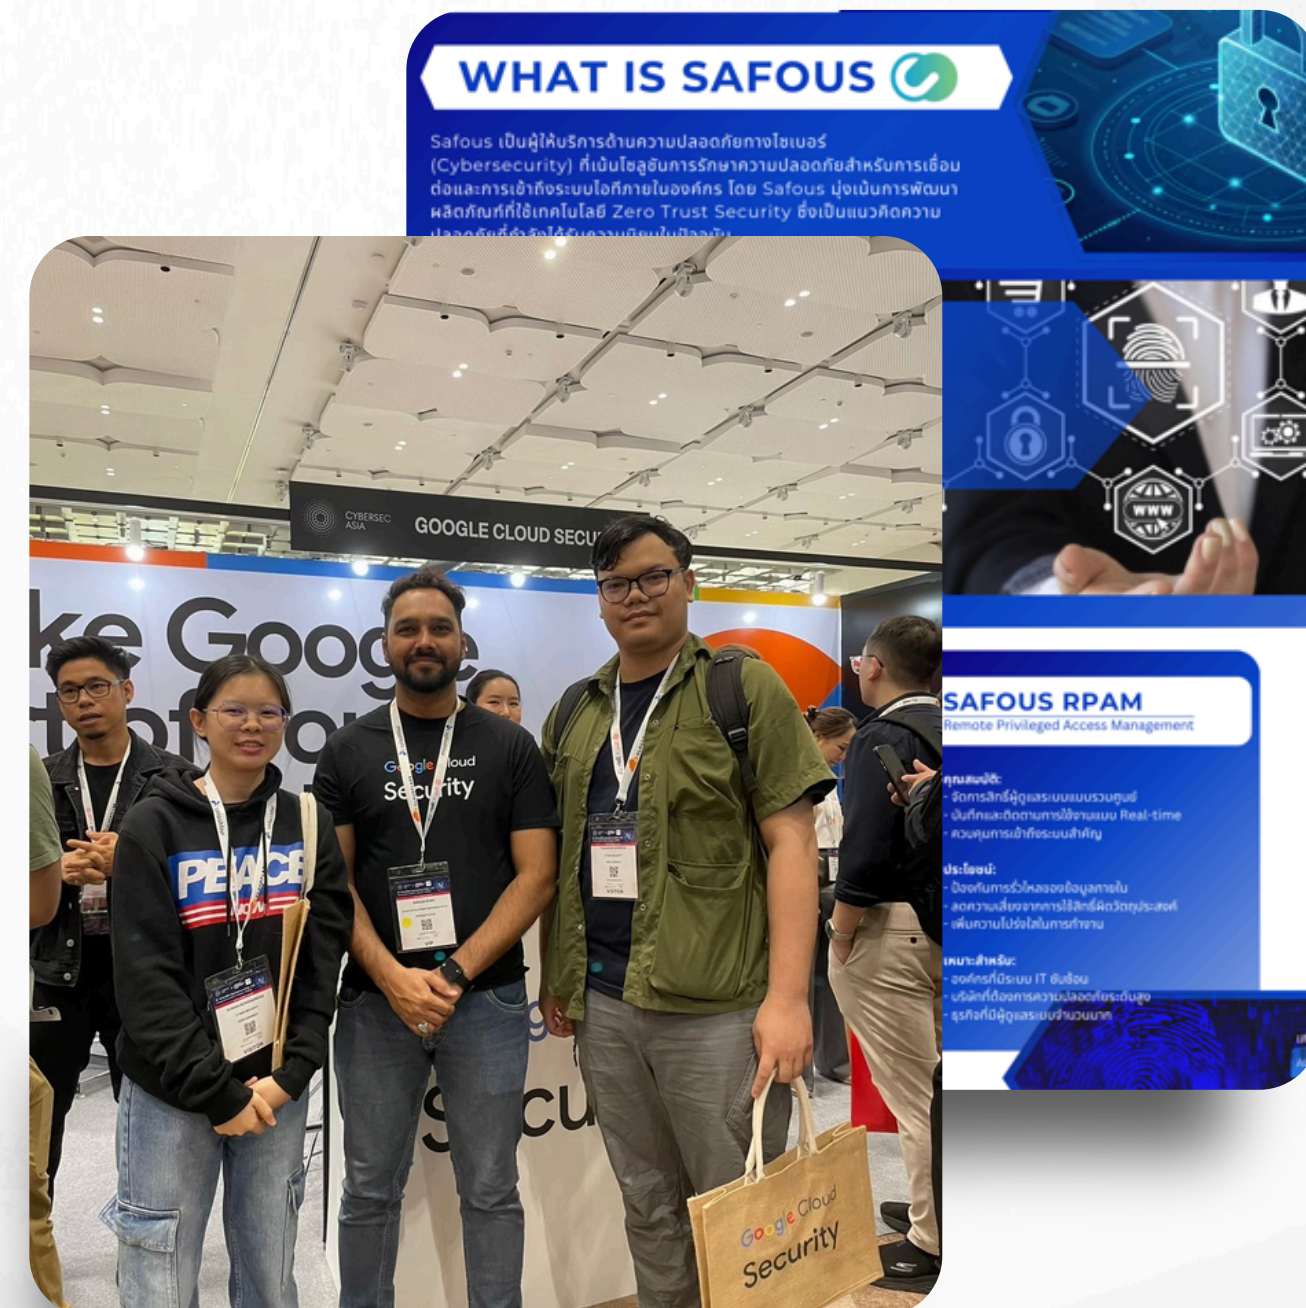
WHAT IS SAFOUS

Safous เป็นผู้ให้บริการด้านความปลอดภัยทางไซเบอร์ (Cybersecurity) ที่เน้นโซลูชันการรักษาความปลอดภัยสำหรับการเชื่อมต่อและการเข้าถึงระบบไอทีภายในองค์กร โดย Safous มุ่งเน้นการพัฒนาผลิตภัณฑ์ที่ใช้เทคโนโลยี Zero Trust Security ซึ่งเป็นแนวคิดความ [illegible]

CYBERSEC ASIA

GOOGLE CLOUD SECU

ke Goog

Google Cloud Security

PEACE

WWW

SAFOUS RPAM
Remote Privileged Access Management

คุณสมบัติ:
- จัดการสิทธิ์ผู้ใช้และระบบแบบรวมศูนย์
- บันทึกและติดตามการใช้งานแบบ Real-time
- ควบคุมการเข้าถึงระบบสำคัญ

ประโยชน์:
- ป้องกันการรั่วไหลของข้อมูลภายใน
- ลดความเสี่ยงจากการใช้สิทธิ์ผิดวัตถุประสงค์
- เพิ่มความโปร่งใสในการทำงาน

เหมาะสำหรับ:
- องค์กรที่มีระบบ IT ซับซ้อน
- บริษัทที่ต้องการความปลอดภัยระดับสูง
- ธุรกิจที่มีผู้ดูแลระบบจำนวนมาก

Google Cloud Security